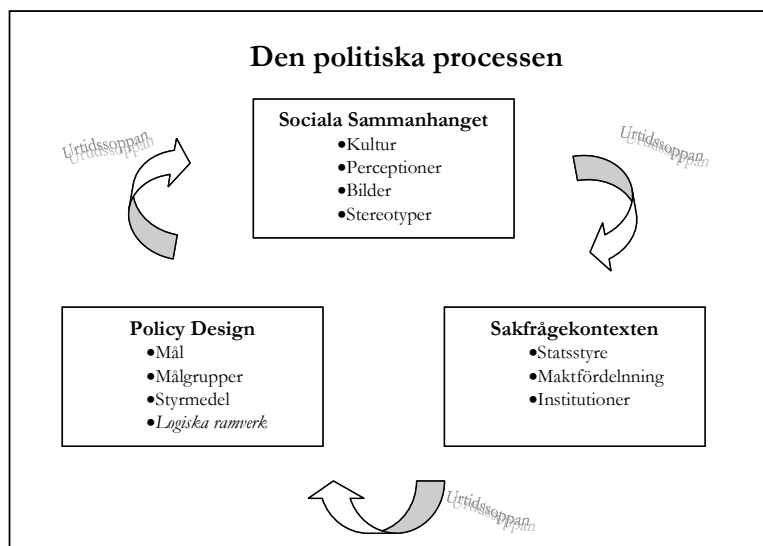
Den politiska processen

Sociala Sammanhanget
•Kultur
•Perceptioner
•Bilder
•Stereotyper

Urtidssoppan

Urtidssoppan

Policy Design
•Mål
•Målgrupper
•Styrmedel
•*Logiska ramverk*

Sakfrågekontexten
•Statsstyre
•Maktfördelnning
•Institutioner

Urtidssoppan